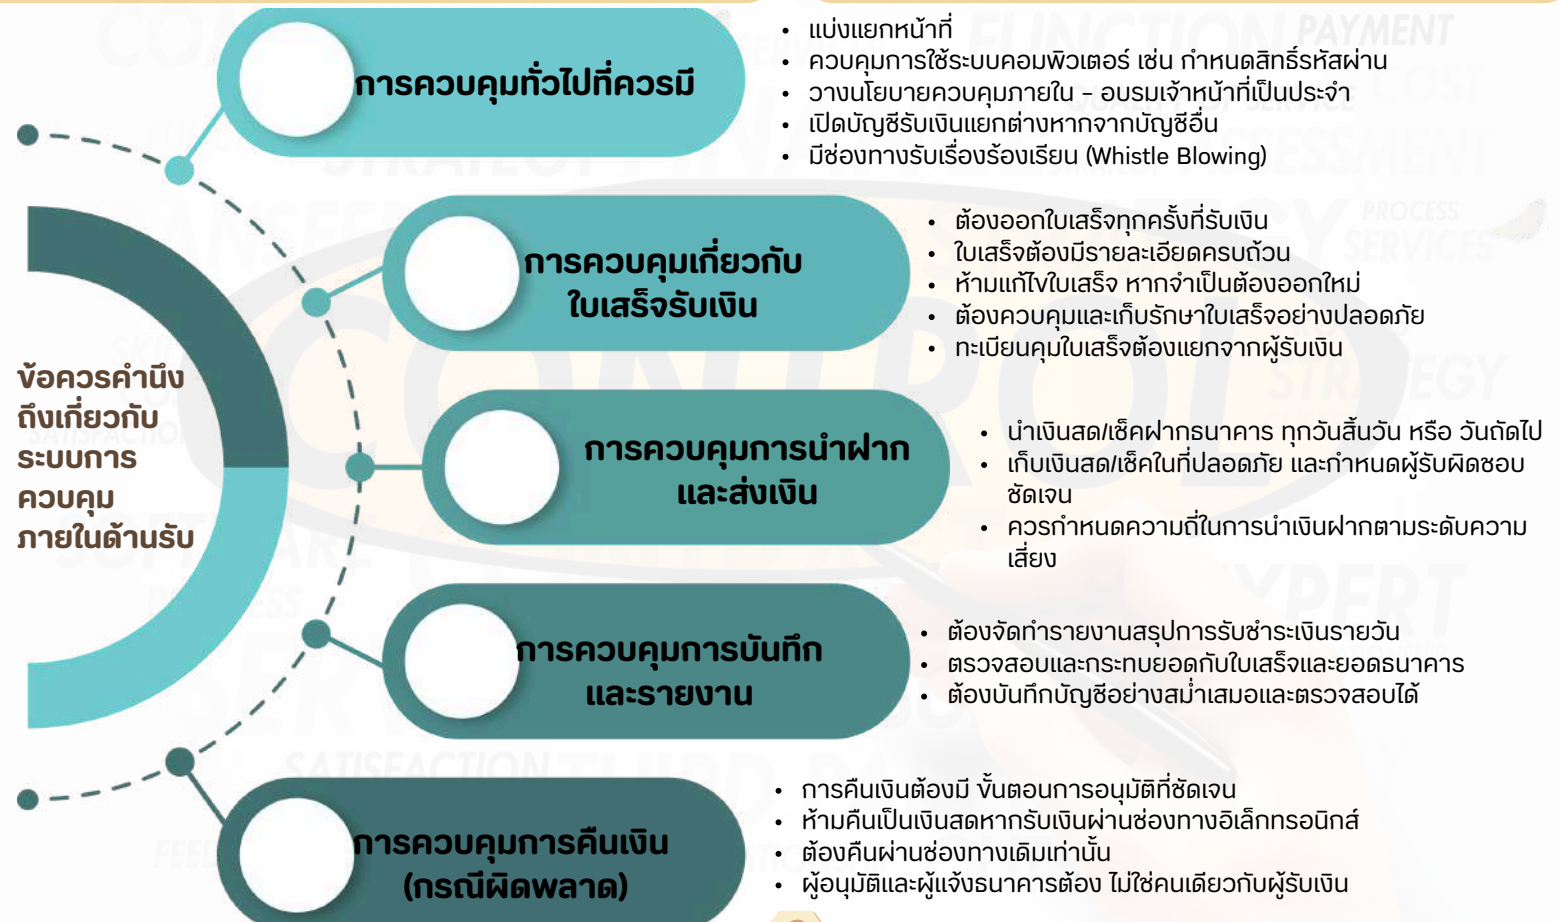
ข้อควรคำนึงถึงเกี่ยวกับระบบการควบคุมภายในด้านรับ

การควบคุมทั่วไปที่ควรมี

- แบ่งแยกหน้าที่
- ควบคุมการใช้ระบบคอมพิวเตอร์ เช่น กำหนดสิทธิ์รหัสผ่าน
- วางนโยบายควบคุมภายใน – อบรมเจ้าหน้าที่เป็นประจำ
- เปิดบัญชีรับเงินแยกต่างหากจากบัญชีอื่น
- มีช่องทางรับเรื่องร้องเรียน (Whistle Blowing)

การควบคุมเกี่ยวกับใบเสร็จรับเงิน

- ต้องออกใบเสร็จทุกครั้งที่รับเงิน
- ใบเสร็จต้องมีรายละเอียดครบถ้วน
- ห้ามแก้ไขใบเสร็จ หากจำเป็นต้องออกใหม่
- ต้องควบคุมและเก็บรักษาใบเสร็จอย่างปลอดภัย
- ทะเบียนคุมใบเสร็จต้องแยกจากผู้รับเงิน

การควบคุมการนำฝากและส่งเงิน

- นำเงินสด/เช็คฝากธนาคาร ทุกวันสิ้นวัน หรือ วันถัดไป
- เก็บเงินสด/เช็คในที่ปลอดภัย และกำหนดผู้รับผิดชอบชัดเจน
- ควรกำหนดความถี่ในการนำเงินฝากตามระดับความเสี่ยง

การควบคุมการบันทึกและรายงาน

- ต้องจัดทำรายงานสรุปการรับชำระเงินรายวัน
- ตรวจสอบและกระทบยอดกับใบเสร็จและยอดธนาคาร
- ต้องบันทึกบัญชีอย่างสม่ำเสมอและตรวจสอบได้

การควบคุมการคืนเงิน (กรณีผิดพลาด)

- การคืนเงินต้องมี ขั้นตอนการอนุมัติที่ชัดเจน
- ห้ามคืนเป็นเงินสดหากรับเงินผ่านช่องทางอิเล็กทรอนิกส์
- ต้องคืนผ่านช่องทางเดิมเท่านั้น
- ผู้อนุมัติและผู้แจ้งธนาคารต้อง ไม่ใช่คนเดียวกับผู้รับเงิน